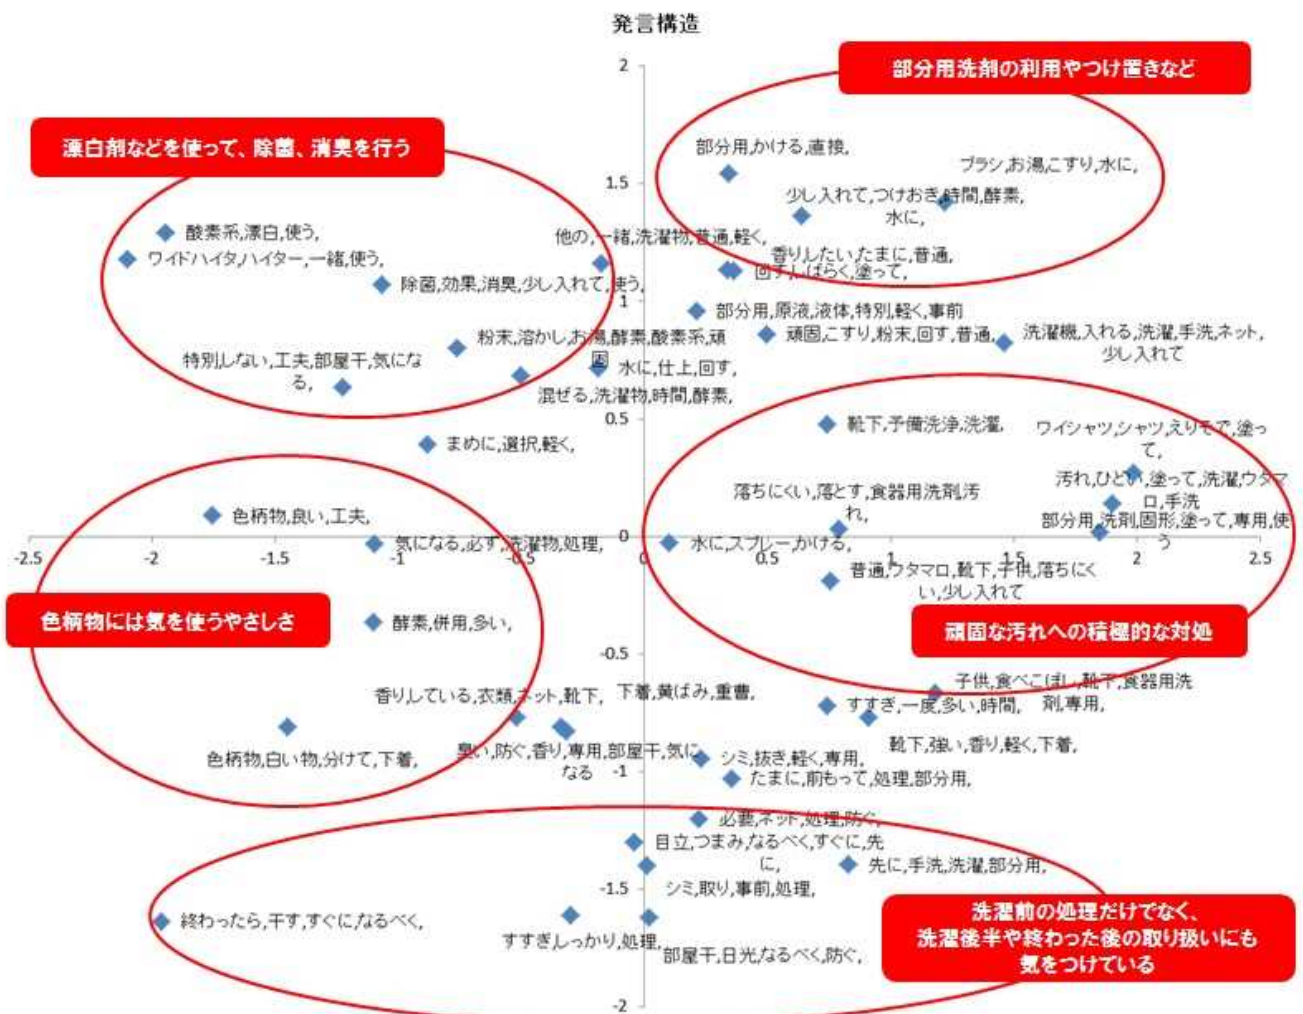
発言構造

部分用洗剤の利用やつけ置きなど

漂白剤などを使って、除菌、消臭を行う

色柄物には気を使うやさしさ

頑固な汚れへの積極的な対処

洗濯前の処理だけでなく、洗濯後半や終わった後の取り扱いにも気をつけている

部分用,かける,直接,
ブラシ,お湯,こすり,水に,
少し入れて,つけおき,時間,酵素,水に,
酸素系,漂白,使う,
ワイドハイタ,ハイター,一緒,使う,
他の,一緒,洗濯物,普通,軽く,
香りしたい,たまに,普通,回す,しばらく,塗って,
除菌,効果,消臭,少し入れて,使う,
部分用,原液,液体,特別,軽く,事前
粉末,溶かし,お湯,酵素,酸素系,頑固
頑固,こすり,粉末,回す,普通,
洗濯機,入れる,洗濯,手洗,ネット,少し入れて
特別しない,工夫,部屋干,気になる,
水に,仕上,回す,
混ぜる,洗濯物,時間,酵素,
靴下,予備洗浄,洗濯,
ワイシャツ,シャツ,えりそで,塗って,
まめに,選択,軽く,
汚れ,ひどい,塗って,洗濯,ウタマロ,手洗
落ちにくい,落とす,食器用洗剤汚れ,
色柄物,良い,工夫,
部分用,洗剤,固形,塗って,専用,使う
気になる,必ず,洗濯物,処理,
水に,スプレー,かける,
普通,ウタマロ,靴下,子供,落ちにくい,少し入れて
酵素,併用,多い,
子供,食べこぼし,靴下,食器用洗剤,専用,
香りしている,衣類,ネット,靴下,
下着,黄ばみ,重曹,
すすぎ,一度,多い,時間,
靴下,強い,香り,軽く,下着,
色柄物,白い物,分けて,下着,
臭い,防ぐ,香り,専用,部屋干,気になる
シミ,抜き,軽く,専用,
たまに,前もって,処理,部分用,
必要,ネット,処理,防ぐ,
目立,つまみ,なるべく,すぐに,先に,
先に,手洗,洗濯,部分用,
シミ,取り,事前,処理,
終わったら,干す,すぐになるべく,
すすぎしっかり,処理,
部屋干,日光,なるべく,防ぐ,

2
1.5
1
0.5
0
-0.5
-1
-1.5
-2
-2.5
-2
-1.5
-1
-0.5
0.5
1
1.5
2
2.5